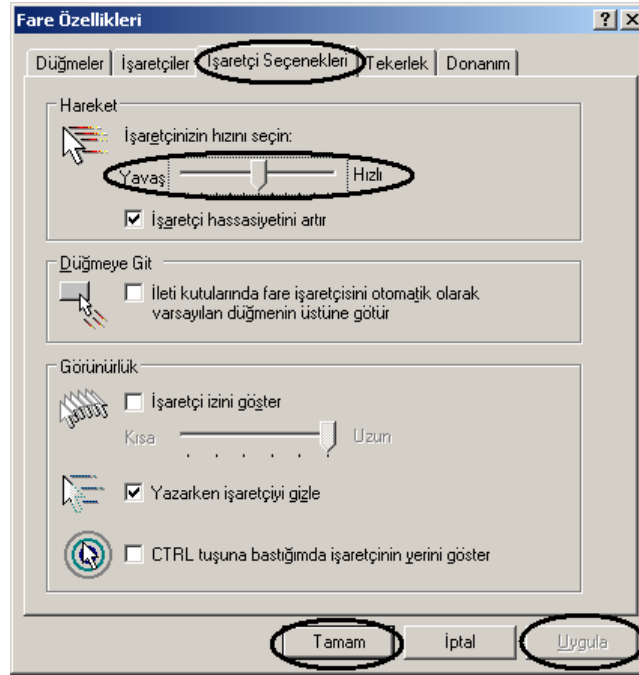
Fare Özellikleri

?

Düğmeler | İşaretçiler | İşaretçi Seçenekleri | Tekerlek | Donanım

Hareket

İşaretçinizin hızını seçin:

Yavaş Hızlı

☑ İşaretçi hassasiyetini artır

Düğmeye Git

☐ İleti kutularında fare işaretçisini otomatik olarak varsayılan düğmenin üstüne götür

Görünürlük

☐ İşaretçi izini göster

Kısa Uzun

☑ Yazarken işaretçiyi gizle

☐ CTRL tuşuna bastığımda işaretçinin yerini göster

Tamam İptal Uygula